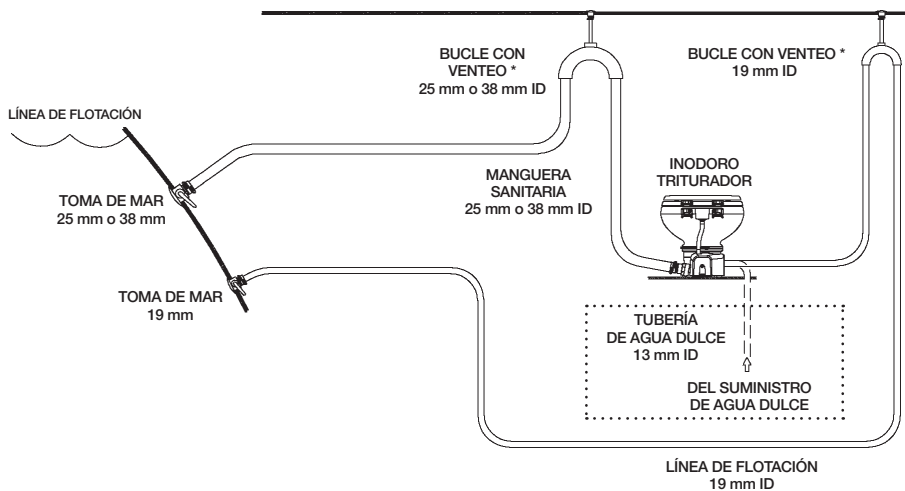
BUCLE CON VENTEO *
25 mm o 38 mm ID

BUCLE CON VENTEO *
19 mm ID

LÍNEA DE FLOTACIÓN

MANGUERA SANITARIA
25 mm o 38 mm ID

INODORO TRITURADOR

TOMA DE MAR
25 mm o 38 mm

TOMA DE MAR
19 mm

TUBERÍA DE AGUA DULCE
13 mm ID

DEL SUMINISTRO DE AGUA DULCE

LÍNEA DE FLOTACIÓN
19 mm ID